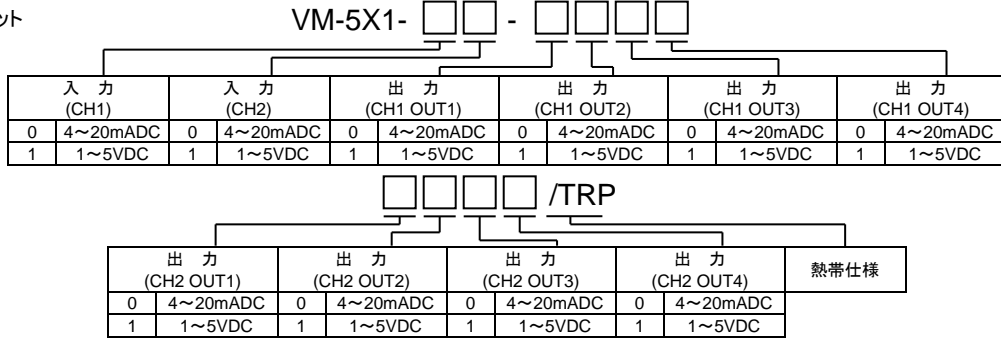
ット

VM-5X1- □□ - □□□□

| 入力 (CH1) | | 入力 (CH2) | | 出力 (CH1 OUT1) | | 出力 (CH1 OUT2) | | 出力 (CH1 OUT3) | | 出力 (CH1 OUT4) | |
|---|---|---|---|---|---|---|---|---|---|---|---|
| 0 | 4～20mADC | 0 | 4～20mADC | 0 | 4～20mADC | 0 | 4～20mADC | 0 | 4～20mADC | 0 | 4～20mADC |
| 1 | 1～5VDC | 1 | 1～5VDC | 1 | 1～5VDC | 1 | 1～5VDC | 1 | 1～5VDC | 1 | 1～5VDC |

□□□□ /TRP

| 出力 (CH2 OUT1) | | 出力 (CH2 OUT2) | | 出力 (CH2 OUT3) | | 出力 (CH2 OUT4) | | 熱帯仕様 |
|---|---|---|---|---|---|---|---|---|
| 0 | 4～20mADC | 0 | 4～20mADC | 0 | 4～20mADC | 0 | 4～20mADC | |
| 1 | 1～5VDC | 1 | 1～5VDC | 1 | 1～5VDC | 1 | 1～5VDC | |